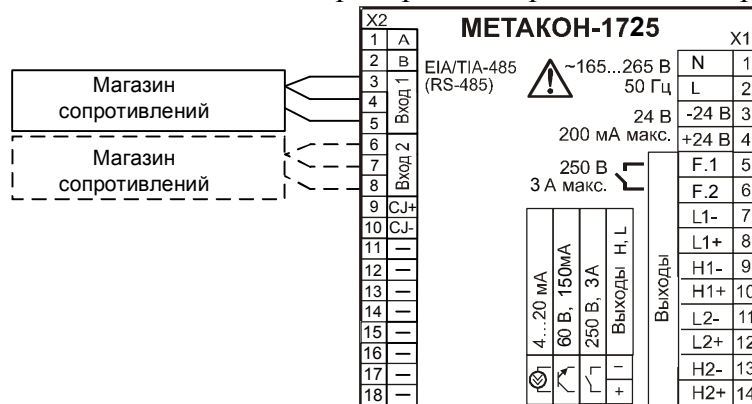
Магазин сопротивлений

Магазин сопротивлений

X2

| 1 | A |
|---|---|
| 2 | B |
| 3 | Вход 1 |
| 4 | |
| 5 | |
| 6 | Вход 2 |
| 7 | |
| 8 | |
| 9 | CJ+ |
| 10 | CJ- |
| 11 | — |
| 12 | — |
| 13 | — |
| 14 | — |
| 15 | — |
| 16 | — |
| 17 | — |
| 18 | — |

МЕТАКОН-1725

EIA/TIA-485 (RS-485)

~165...265 В 50 Гц

24 В 200 мА макс.

250 В 3 А макс.

4...20 мА

60 В, 150мА

250 В, 3А

Выходы H, L

–

+

Выходы

X1

| N | 1 |
|---|---|
| L | 2 |
| -24 В | 3 |
| +24 В | 4 |
| F.1 | 5 |
| F.2 | 6 |
| L1- | 7 |
| L1+ | 8 |
| H1- | 9 |
| H1+ | 10 |
| L2- | 11 |
| L2+ | 12 |
| H2- | 13 |
| H2+ | 14 |